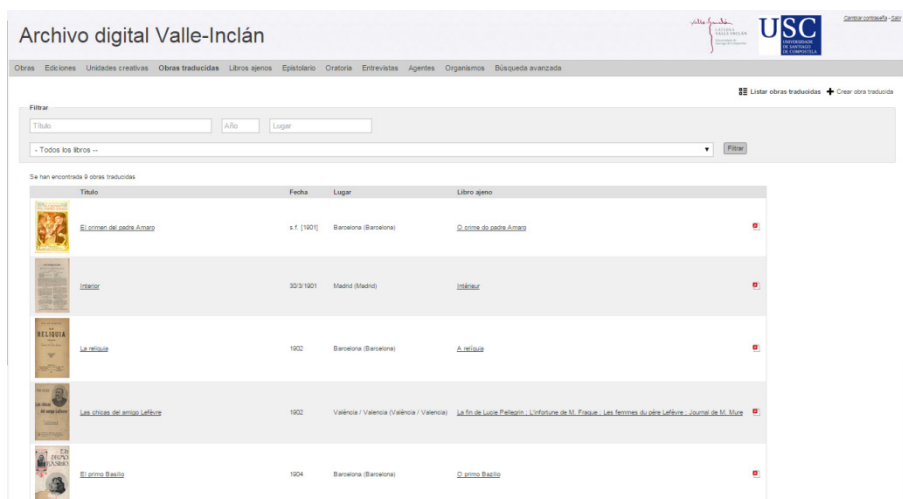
Archivo digital Valle-Inclán

Cátedra Valle-Inclán

USC UNIVERSIDADE DE SANTIAGO DE COMPOSTELA

Cambiar contraseña - Salir

Obras Ediciones Unidades creativas Obras traducidas Libros ajenos Epistolario Oratoria Entrevistas Agentes Organismos Búsqueda avanzada

Listar obras traducidas Crear obra traducida

Filtrar

Título Año Lugar

-- Todos los libros -- Filtrar

Se han encontrado 8 obras traducidas

| | Título | Fecha | Lugar | Libro ajeno |
|---|---|---|---|---|
| | El crimen del padre Amaro | s.f. [1901] | Barcelona (Barcelona) | O crime do padre Amaro |
| | Interior | 30/3/1901 | Madrid (Madrid) | Intérieur |
| RELIQUIA | La reliquia | 1902 | Barcelona (Barcelona) | A relíquia |
| | Las chicas del amigo Lefèvre | 1902 | Valencia / Valencia (Valencia / Valencia) | La fin de Lucie Pellegrin ; L'infortune de M. Fraque ; Les femmes du père Lefèvre ; Journal de M. Mure |
| EL PRIMO BASILIO | El primo Basilio | 1904 | Barcelona (Barcelona) | O primo Basílio |